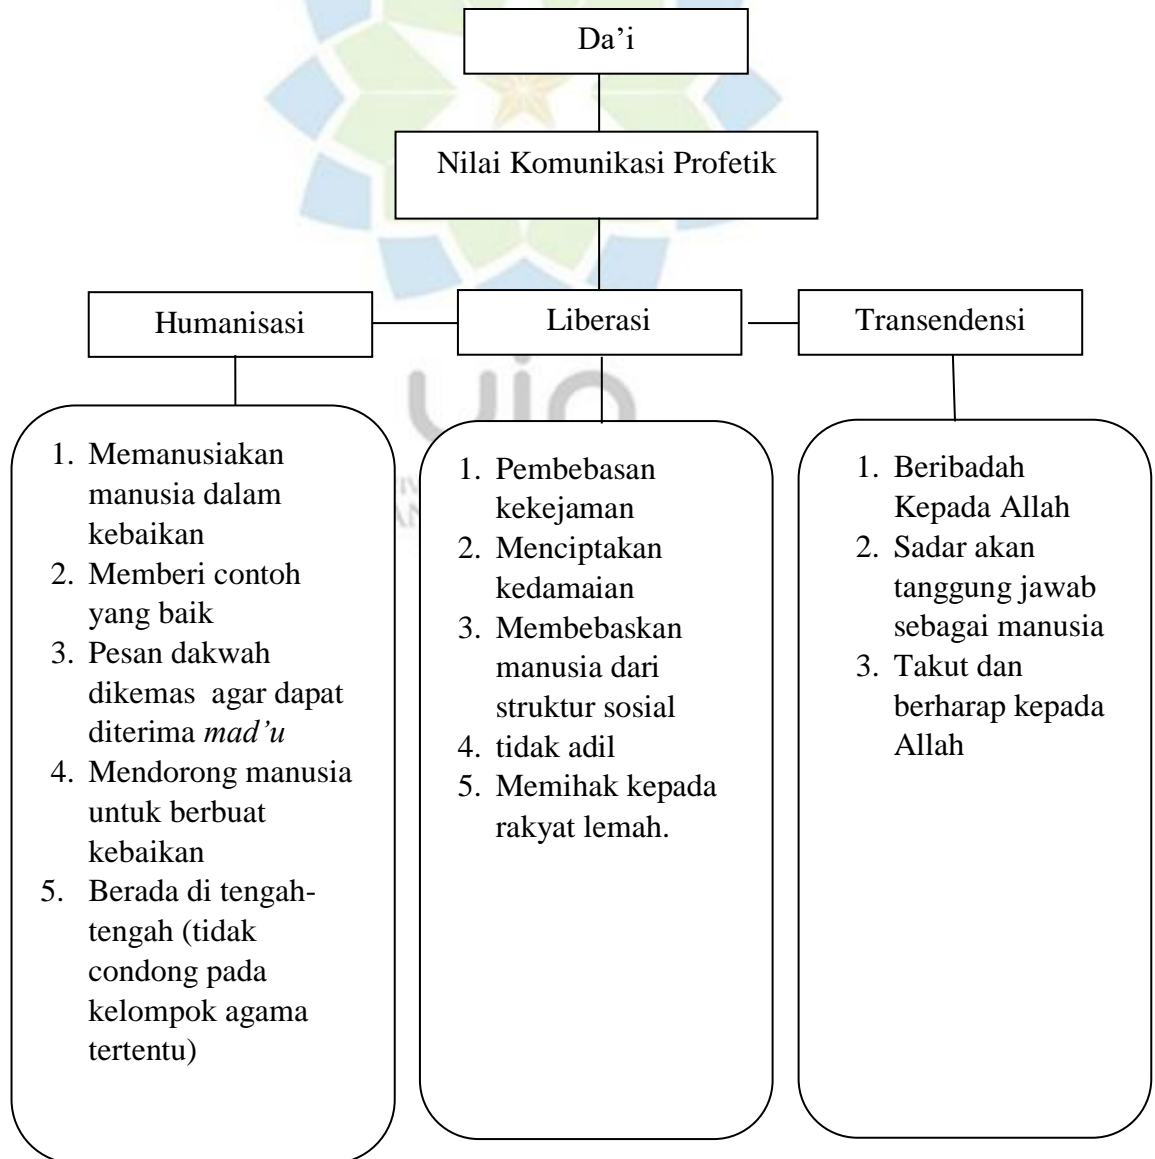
Da'i

Nilai Komunikasi Profetik

Humanisasi

Liberasi

Transendensi

1. Memanusiakan manusia dalam kebaikan
2. Memberi contoh yang baik
3. Pesan dakwah dikemas agar dapat diterima *mad'u*
4. Mendorong manusia untuk berbuat kebaikan
5. Berada di tengah-tengah (tidak condong pada kelompok agama tertentu)

1. Pembebasan kekejaman
2. Menciptakan kedamaian
3. Membebaskan manusia dari struktur sosial
4. tidak adil
5. Memihak kepada rakyat lemah.

1. Beribadah Kepada Allah
2. Sadar akan tanggung jawab sebagai manusia
3. Takut dan berharap kepada Allah